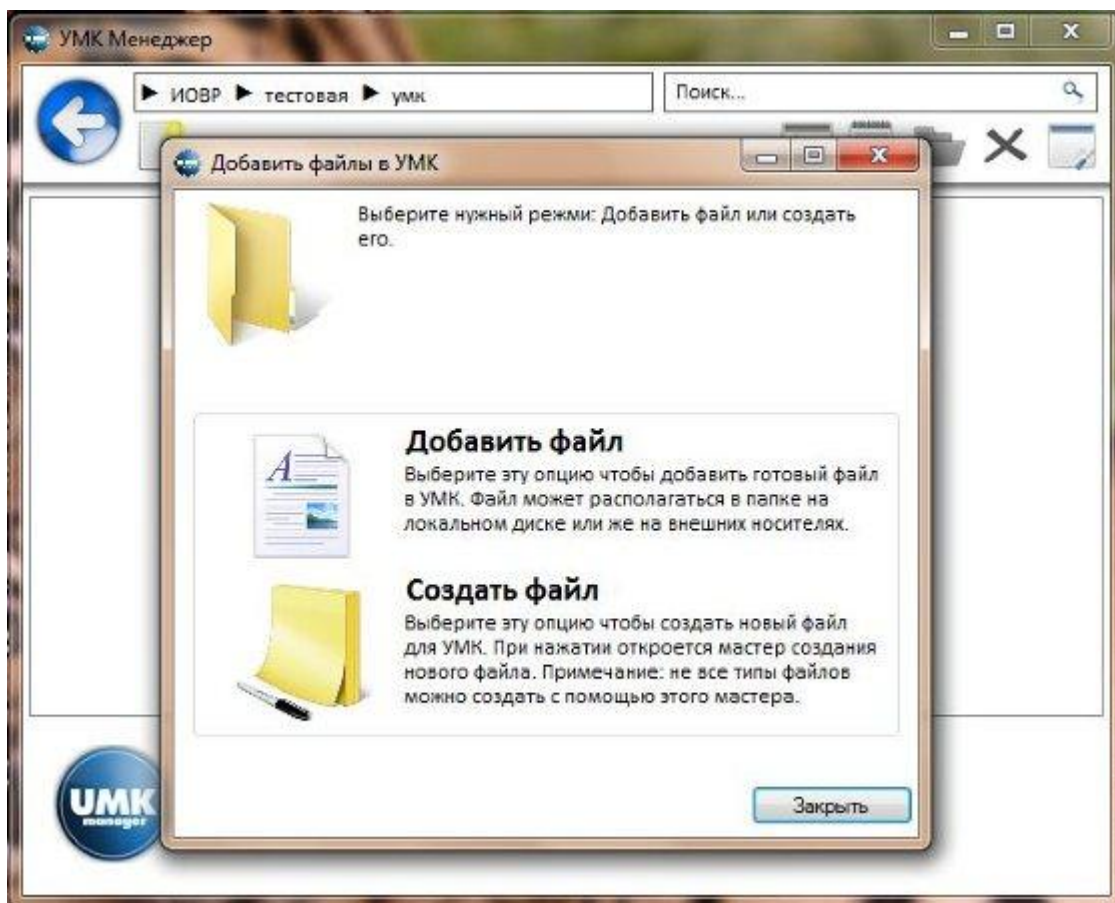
УМК Менеджер

▶ ИОВР ▶ тестовая ▶ умк

Поиск...

Добавить файлы в УМК

Выберите нужный режми: Добавить файл или создать его.

Добавить файл

Выберите эту опцию чтобы добавить готовый файл в УМК. Файл может располагаться в папке на локальном диске или же на внешних носителях.

Создать файл

Выберите эту опцию чтобы создать новый файл для УМК. При нажатии откроется мастер создания нового файла. Примечание: не все типы файлов можно создать с помощью этого мастера.

Закрыть

UMK manager